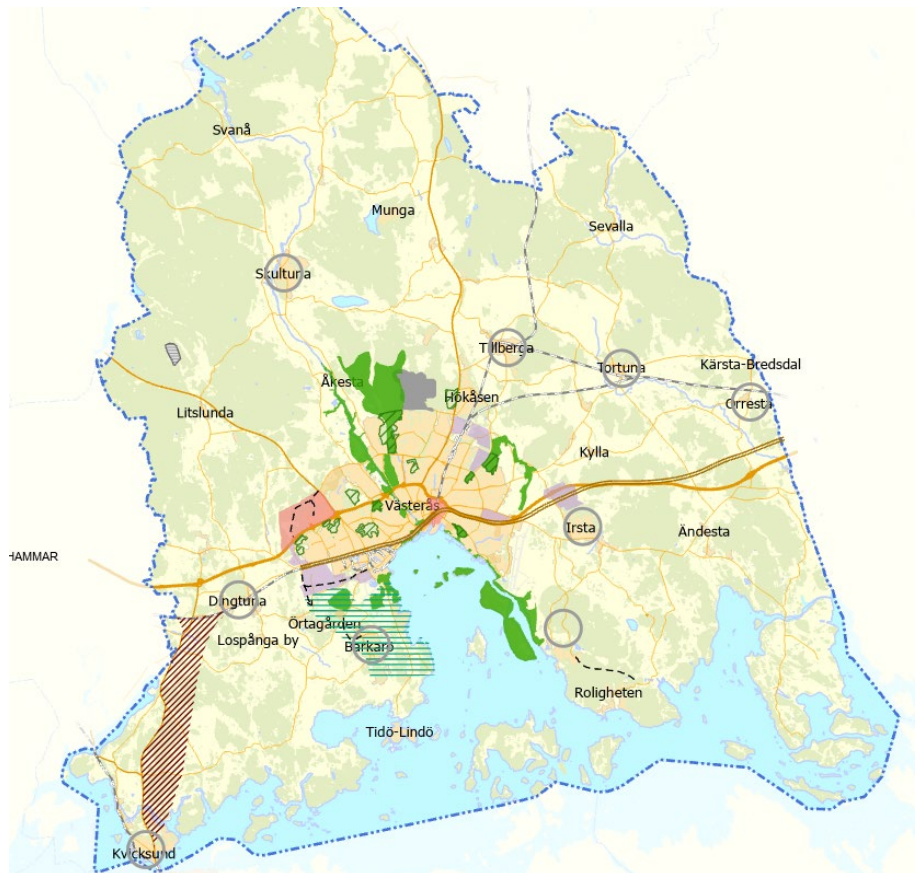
Svanå

Munga

Sevalla

Skultuna

Tillberga

Tortuna

Kärsta-Bredsdal

Åkesta

Hökåsen

Orresta

Litslunda

Kylla

Västerås

Irsta

Ändesta

HAMMAR

Dingtuna

Örtagården

Lospånga by

Barkarö

Roligheten

Tidö-Lindö

Kvicksund